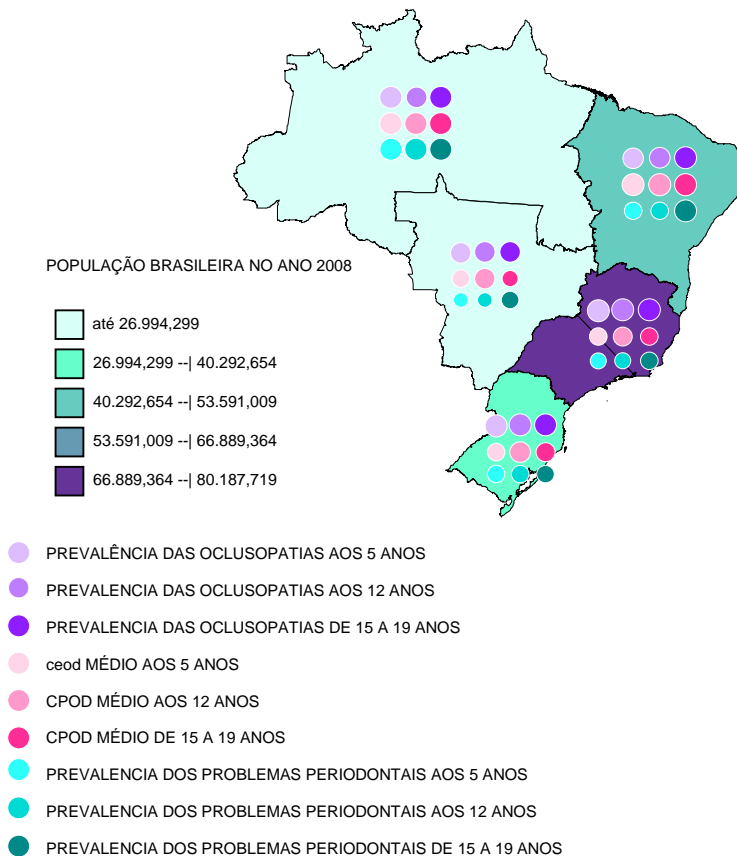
POPULAÇÃO BRASILEIRA NO ANO 2008

até 26.994,299

26.994,299 --| 40.292,654

40.292,654 --| 53.591,009

53.591,009 --| 66.889,364

66.889,364 --| 80.187,719

PREVALÊNCIA DAS OCLUSOPATIAS AOS 5 ANOS

PREVALENCIA DAS OCLUSOPATIAS AOS 12 ANOS

PREVALENCIA DAS OCLUSOPATIAS DE 15 A 19 ANOS

ceod MÉDIO AOS 5 ANOS

CPOD MÉDIO AOS 12 ANOS

CPOD MÉDIO DE 15 A 19 ANOS

PREVALENCIA DOS PROBLEMAS PERIODONTAIS AOS 5 ANOS

PREVALENCIA DOS PROBLEMAS PERIODONTAIS AOS 12 ANOS

PREVALENCIA DOS PROBLEMAS PERIODONTAIS DE 15 A 19 ANOS